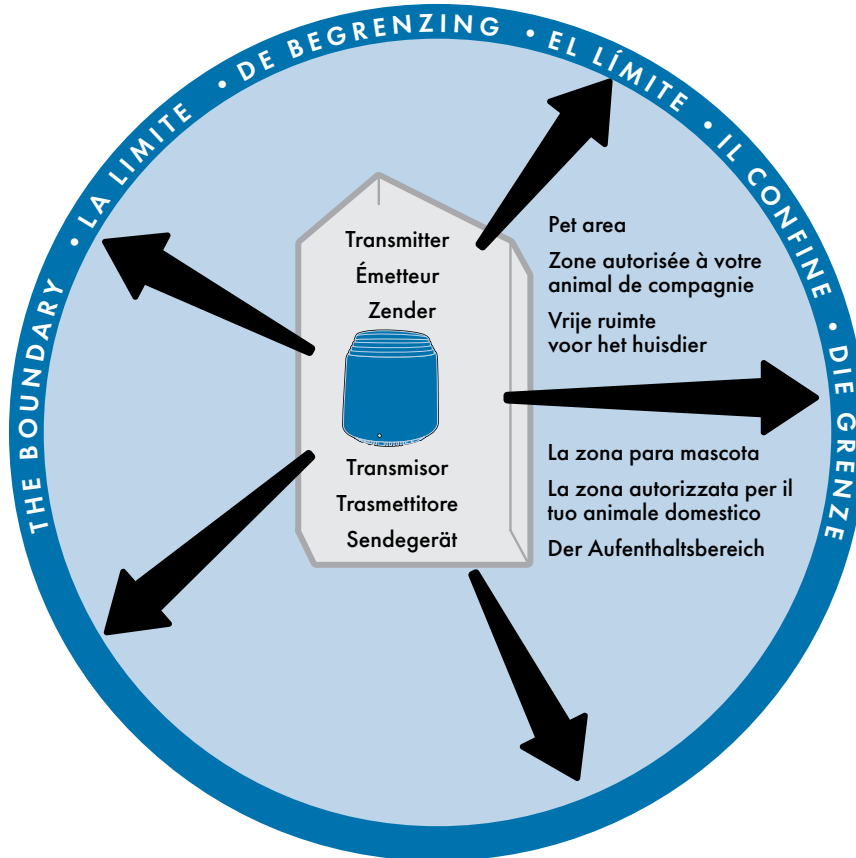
THE BOUNDARY • LA LIMITE • DE BEGRENZING • EL LÍMITE • IL CONFINE • DIE GRENZE

Transmitter
Émetteur
Zender

Transmisor
Trasmettitore
Sendegerät

Pet area

Zone autorisée à votre animal de compagnie

Vrije ruimte voor het huisdier

La zona para mascota

La zona autorizzata per il tuo animale domestico

Der Aufenthaltsbereich